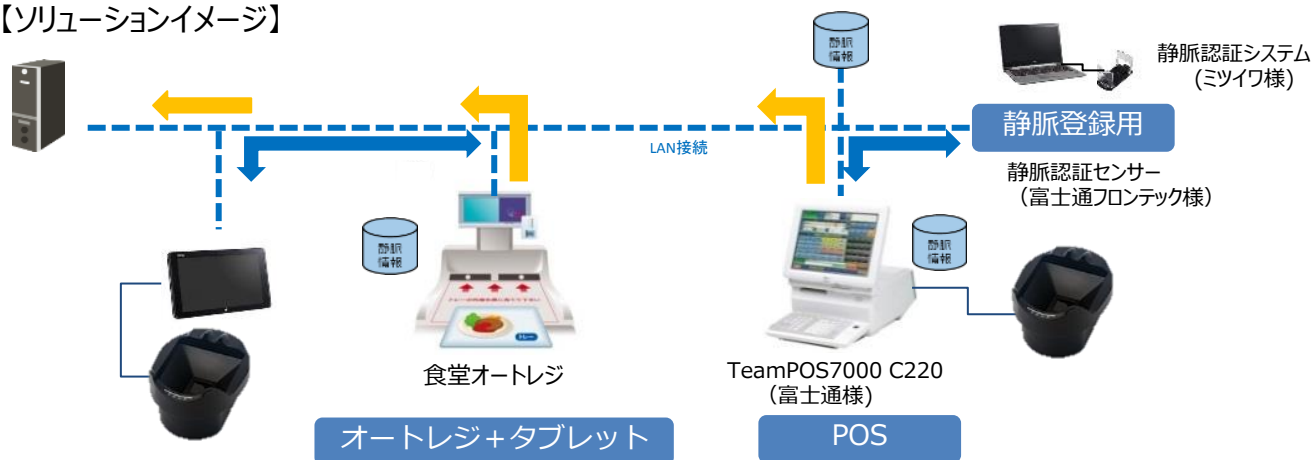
【ソリューションイメージ】

静脈情報

静脈認証システム
（ミツイワ様）

静脈登録用

LAN接続

静脈認証センサー
（富士通フロンテック様）

静脈情報

静脈情報

食堂オートレジ

TeamPOS7000 C220
（富士通様）

オートレジ＋タブレット

POS